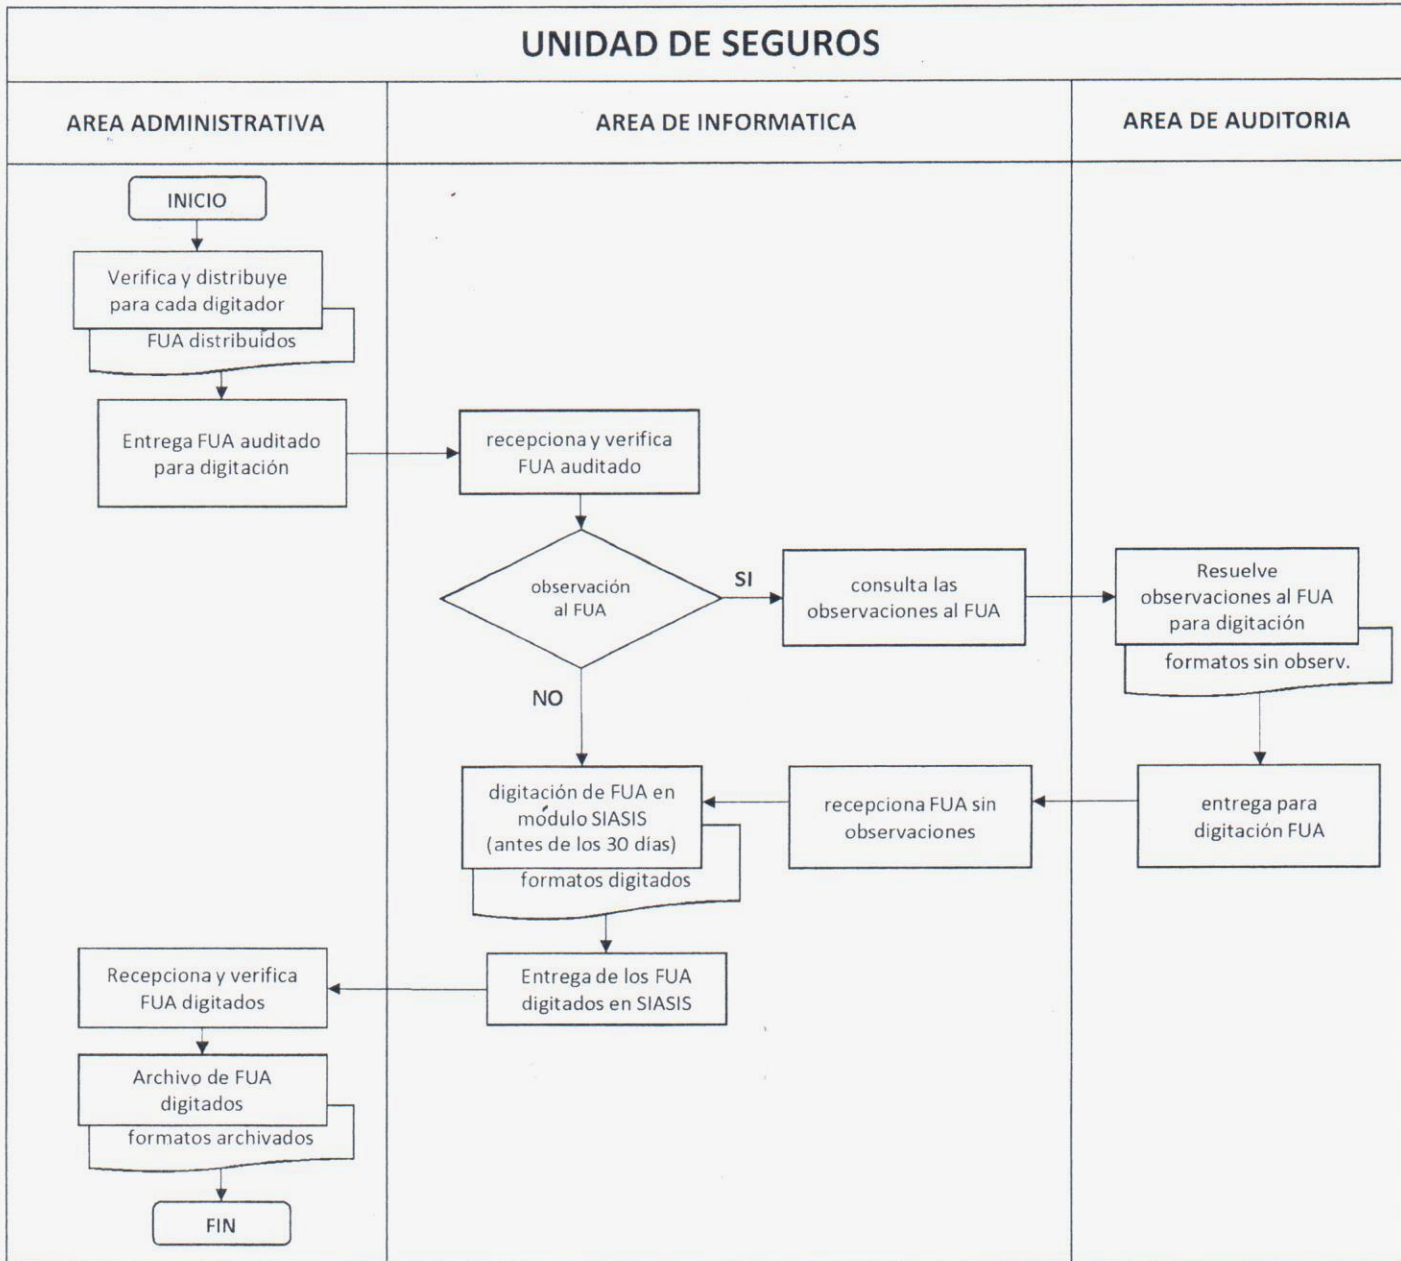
UNIDAD DE SEGUROS

AREA ADMINISTRATIVA

AREA DE INFORMATICA

AREA DE AUDITORIA

INICIO

Verifica y distribuye para cada digitador

FUA distribuidos

Entrega FUA auditado para digitación

recepciona y verifica FUA auditado

observación al FUA

SI

consulta las observaciones al FUA

Resuelve observaciones al FUA para digitación

formatos sin observ.

NO

digitación de FUA en módulo SIASIS (antes de los 30 días)

formatos digitados

recepciona FUA sin observaciones

entrega para digitación FUA

Recepciona y verifica FUA digitados

Entrega de los FUA digitados en SIASIS

Archivo de FUA digitados

formatos archivados

FIN